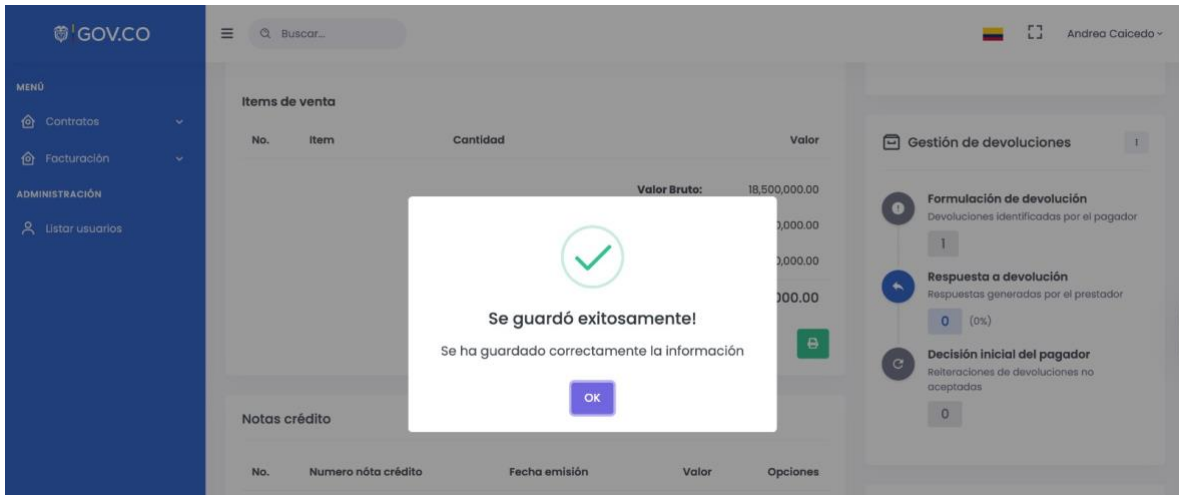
GOV.CO

Buscar...

Andrea Caicedo

MENÚ

Contratos

Facturación

ADMINISTRACIÓN

Listar usuarios

Items de venta

| No. | Item | Cantidad | Valor |
|---|---|---|---|

Valor Bruto: 18,500,000.00

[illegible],000.00

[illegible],000.00

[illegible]000.00

Notas crédito

| No. | Numero nóta crédito | Fecha emisión | Valor | Opciones |
|---|---|---|---|---|

Gestión de devoluciones

1

Formulación de devolución
Devoluciones identificadas por el pagador

1

Respuesta a devolución
Respuestas generadas por el prestador

0 (0%)

Decisión inicial del pagador
Reiteraciones de devoluciones no aceptadas

0

Se guardó exitosamente!

Se ha guardado correctamente la información

OK